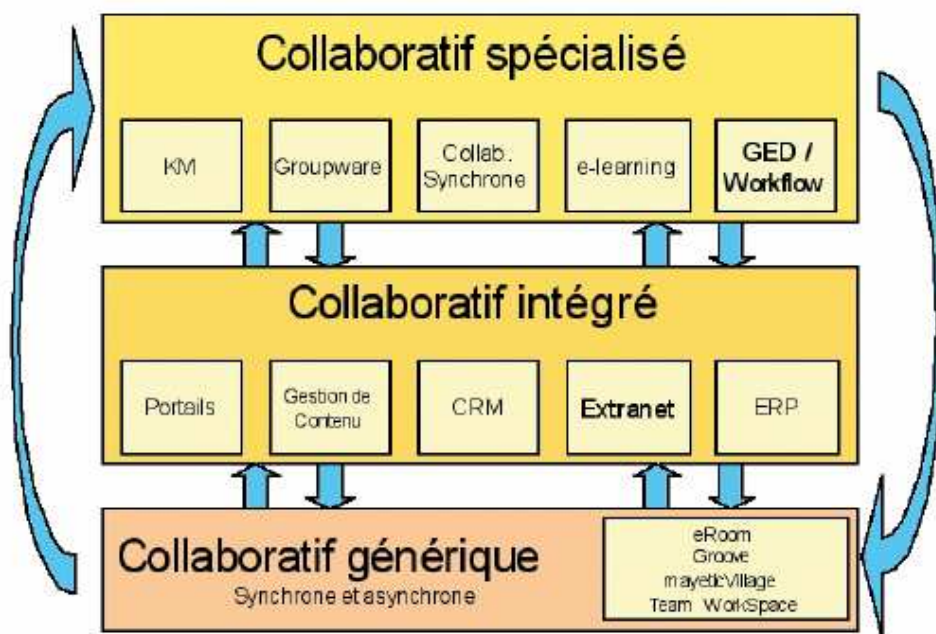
Collaboratif spécialisé

KM

Groupware

Collab. Synchrone

e-learning

GED / Workflow

Collaboratif intégré

Portails

Gestion de Contenu

CRM

Extranet

ERP

Collaboratif générique

Synchrone et asynchrone

eRoom
Groove
mayeticVillage
Team WorkSpace